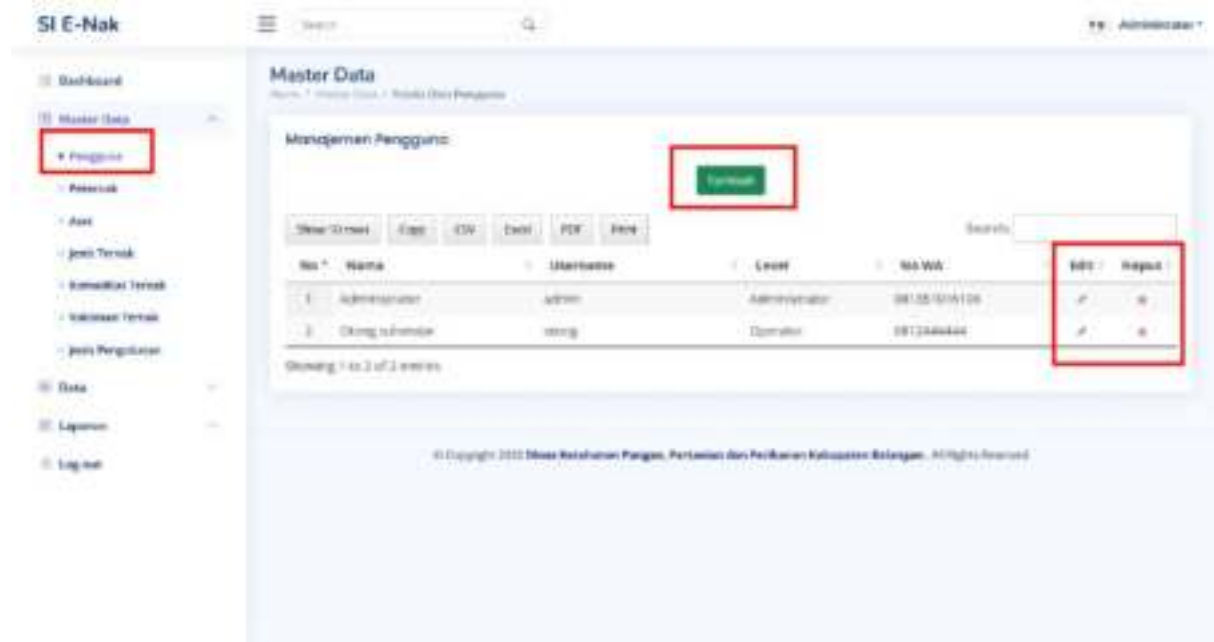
SI E-Nak

Search

Administrator

Dashboard

Master Data

Pengguna

Peternak

Aset

Jenis Ternak

Komoditas Ternak

Kebutuhan Ternak

Jenis Pengeluaran

Data

Laporan

Log out

Master Data

Home / Master Data / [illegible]

Manajemen Pengguna

Tambah

Show 10 rows | Copy | CSV | Excel | PDF | Print

Search:

| No | Nama | Username | Level | NO WA | Edit | Hapus |
|---|---|---|---|---|---|---|
| 1 | Administrator | admin | Administrator | 081351016106 | | |
| 2 | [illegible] | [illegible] | Operator | 08124444444 | | |

Showing 1 to 2 of 2 entries

© Copyright 2022 Dinas Ketahanan Pangan, Pertanian dan Perikanan Kabupaten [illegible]. All Rights Reserved